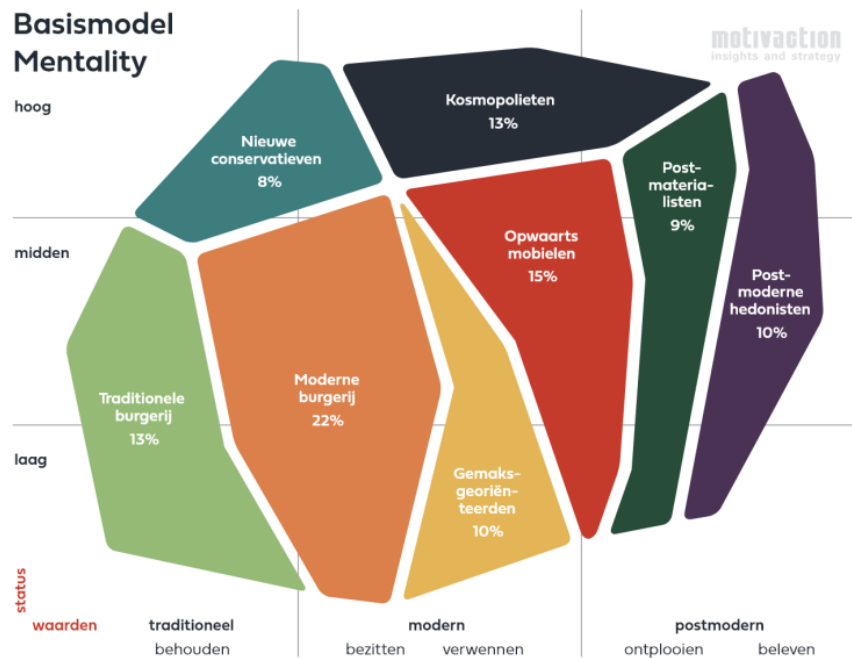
Basismodel Mentality

motivaction
insights and strategy

hoog

midden

laag

Kosmopolieten
13%

Nieuwe conservatieven
8%

Post-materialisten
9%

Opwaarts mobielen
15%

Post-moderne hedonisten
10%

Traditionele burgerij
13%

Moderne burgerij
22%

Gemaksgeoriënteerden
10%

status

waarden

traditioneel
behouden

modern
bezitten verwennen

postmodern
ontplooien beleven